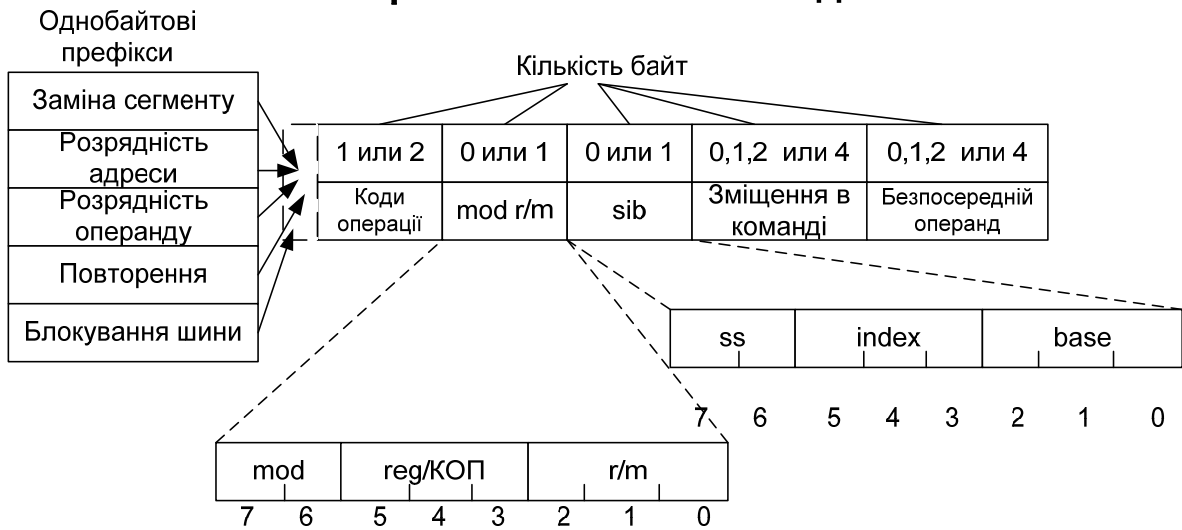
Однобайтові префікси

Заміна сегменту
Розрядність адреси
Розрядність операнду
Повторення
Блокування шини

Кількість байт

| 1 или 2 | 0 или 1 | 0 или 1 | 0,1,2 или 4 | 0,1,2 или 4 |
|---|---|---|---|---|
| Коди операції | mod r/m | sib | Зміщення в команді | Безпосередній операнд |

| ss | index | base |
|---|---|---|

7 6 5 4 3 2 1 0

| mod | reg/КОП | r/m |
|---|---|---|

7 6 5 4 3 2 1 0